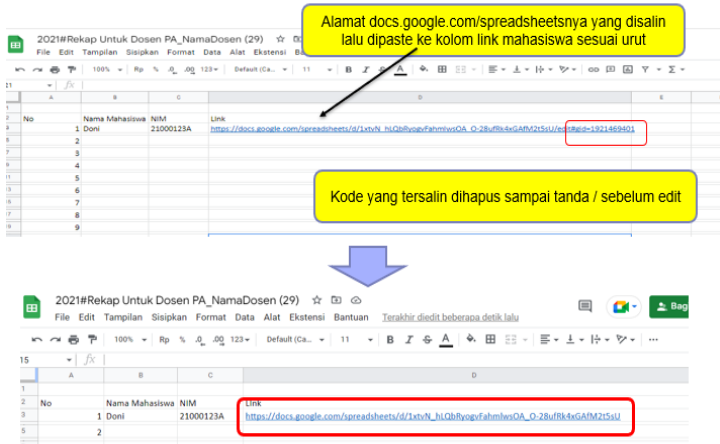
2021#Rekap Untuk Dosen PA_NamaDosen (29)
File Edit Tampilan Sisipkan Format Data Alat Ekstensi Ba

Alamat docs.google.com/spreadsheetsnya yang disalin lalu dipaste ke kolom link mahasiswa sesuai urut

100% Rp % .0 .00 123 Default (Ca... 11 B I

| | A | B | C | D | E |
|---|---|---|---|---|---|
| 1 | | | | | |
| 2 | No | Nama Mahasiswa | NIM | Link | |
| 3 | 1 | Doni | 21000123A | https://docs.google.com/spreadsheets/d/1xtvN_hLQbRyogvFahmIwsOA_O-28ufRk4xGAfM2t5sU/edit#gid=1921469401 | |
| 4 | 2 | | | | |
| 5 | 3 | | | | |
| 6 | 4 | | | | |
| 7 | 5 | | | | |
| 8 | 6 | | | | |
| 9 | 7 | | | | |
| 10 | 8 | | | | |
| 11 | 9 | | | | |

Kode yang tersalin dihapus sampai tanda / sebelum edit

2021#Rekap Untuk Dosen PA_NamaDosen (29)
File Edit Tampilan Sisipkan Format Data Alat Ekstensi Bantuan Terakhir diedit beberapa detik lalu
Bag

100% Rp % .0 .00 123 Default (Ca... 11 B I
15 fx

| | A | B | C | D |
|---|---|---|---|---|
| 1 | | | | |
| 2 | No | Nama Mahasiswa | NIM | Link |
| 3 | 1 | Doni | 21000123A | https://docs.google.com/spreadsheets/d/1xtvN_hLQbRyogvFahmIwsOA_O-28ufRk4xGAfM2t5sU |
| 5 | 2 | | | |